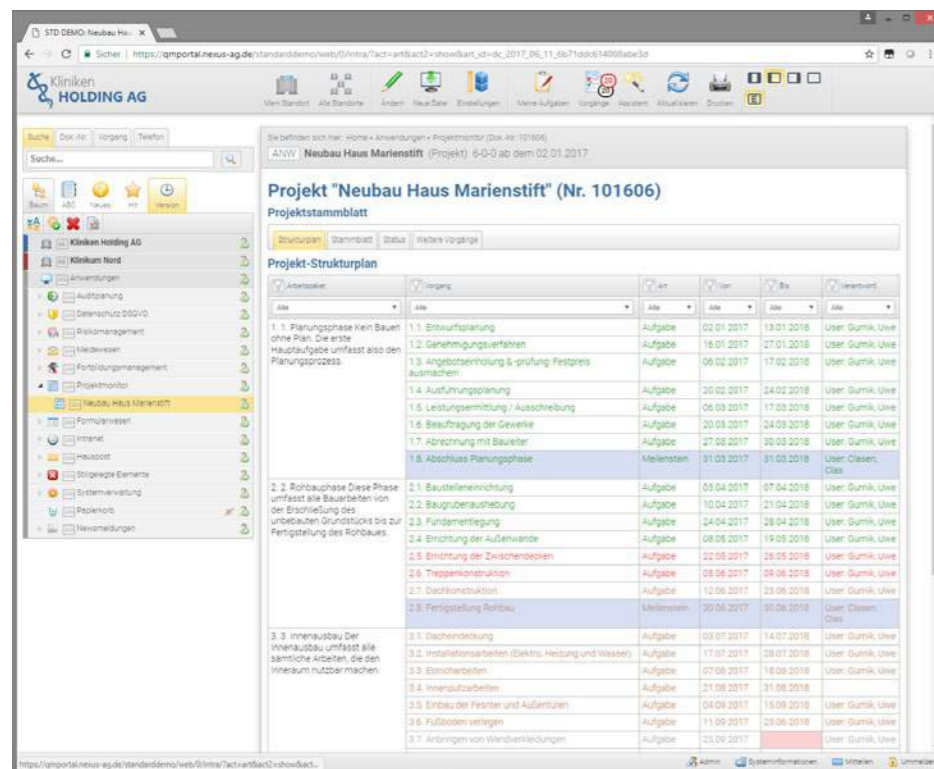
STD DEMO: Neubau Ha... ×

Sicher | https://qmportal.nexus-ag.de/standarddemo/web/0/intra/?act=art&act2=show&art_id=dc_2017_06_11_6b71ddc614008abe3d

Kliniken HOLDING AG

Mein Standort Alle Standorte Ändern Neue Datei Einstellungen Meine Aufgaben Vorgänge Assistent Aktualisieren Drucken

Suche Dok-Nr. Vorgang Telefon

Suche...

Baum ABC Neues Hit Version

Kliniken Holding AG
Klinikum Nord
Anwendungen
Auditplanung
Datenschutz DSGVO
Risikomanagement
Meldewesen
Fortbildungsmanagement
Projektmonitor
Neubau Haus Marienstift
Formularwesen
Intranet
Hauspost
Stillgelegte Elemente
Systemverwaltung
Papierkorb
Newsmeldungen

Sie befinden sich hier: Home » Anwendungen » Projektmonitor (Dok.-Nr. 101606)

ANW Neubau Haus Marienstift (Projekt) 6-0-0 ab dem 02.01.2017

Projekt "Neubau Haus Marienstift" (Nr. 101606)

Projektstammblatt

Strukturplan Stammblatt Status Weitere Vorgänge

Projekt-Strukturplan

| Arbeitspaket | Vorgang | Art | Von | Bis | Verantwortl. |
|---|---|---|---|---|---|
| Alle | Alle | Alle | Alle | Alle | Alle |
| 1. 1. Planungsphase Kein Bauen ohne Plan. Die erste Hauptaufgabe umfasst also den Planungsprozess. | 1.1. Entwurfsplanung | Aufgabe | 02.01.2017 | 13.01.2018 | User: Gurnik, Uwe |
| | 1.2. Genehmigungsverfahren | Aufgabe | 16.01.2017 | 27.01.2018 | User: Gurnik, Uwe |
| | 1.3. Angebotseinholung & -prüfung: Festpreis ausmachen | Aufgabe | 06.02.2017 | 17.02.2018 | User: Gurnik, Uwe |
| | 1.4. Ausführungsplanung | Aufgabe | 20.02.2017 | 24.02.2018 | User: Gurnik, Uwe |
| | 1.5. Leistungsermittlung / Ausschreibung | Aufgabe | 06.03.2017 | 17.03.2018 | User: Gurnik, Uwe |
| | 1.6. Beauftragung der Gewerke | Aufgabe | 20.03.2017 | 24.03.2018 | User: Gurnik, Uwe |
| | 1.7. Abrechnung mit Bauleiter | Aufgabe | 27.03.2017 | 30.03.2018 | User: Gurnik, Uwe |
| | 1.8. Abschluss Planungsphase | Meilenstein | 31.03.2017 | 31.03.2018 | User: Clasen, Clas |
| 2. 2. Rohbauphase Diese Phase umfasst alle Bauarbeiten von der Erschließung des unbebauten Grundstücks bis zur Fertigstellung des Rohbaues. | 2.1. Baustelleneinrichtung | Aufgabe | 03.04.2017 | 07.04.2018 | User: Gurnik, Uwe |
| | 2.2. Baugrubenaushebung | Aufgabe | 10.04.2017 | 21.04.2018 | User: Gurnik, Uwe |
| | 2.3. Fundamentlegung | Aufgabe | 24.04.2017 | 28.04.2018 | User: Gurnik, Uwe |
| | 2.4. Errichtung der Außenwände | Aufgabe | 08.05.2017 | 19.05.2018 | User: Gurnik, Uwe |
| | 2.5. Errichtung der Zwischendecken | Aufgabe | 22.05.2017 | 26.05.2018 | User: Gurnik, Uwe |
| | 2.6. Treppenkonstruktion | Aufgabe | 05.06.2017 | 09.06.2018 | User: Gurnik, Uwe |
| | 2.7. Dachkonstruktion | Aufgabe | 12.06.2017 | 23.06.2018 | User: Gurnik, Uwe |
| | 2.8. Fertigstellung Rohbau | Meilenstein | 30.06.2017 | 30.06.2018 | User: Clasen, Clas |
| 3. 3. Innenausbau Der Innenausbau umfasst alle sämtliche Arbeiten, die den Innenraum nutzbar machen. | 3.1. Dacheindeckung | Aufgabe | 03.07.2017 | 14.07.2018 | User: Gurnik, Uwe |
| | 3.2. Installationsarbeiten (Elektro, Heizung und Wasser) | Aufgabe | 17.07.2017 | 28.07.2018 | User: Gurnik, Uwe |
| | 3.3. Estricharbeiten | Aufgabe | 07.08.2017 | 18.08.2018 | User: Gurnik, Uwe |
| | 3.4. Innenputzarbeiten | Aufgabe | 21.08.2017 | 31.08.2018 | User: Gurnik, Uwe |
| | 3.5. Einbau der Fenster und Außentüren | Aufgabe | 04.09.2017 | 15.09.2018 | User: Gurnik, Uwe |
| | 3.6. Fußboden verlegen | Aufgabe | 11.09.2017 | 23.06.2018 | User: Gurnik, Uwe |
| | 3.7. Anbringen von Wandverkleidungen | Aufgabe | 25.09.2017 | | User: Gurnik, Uwe |

https://qmportal.nexus-ag.de/standarddemo/web/0/intra/?act=art&act2=show&act...

Admin Systeminformationen Mitteilen Ummelden